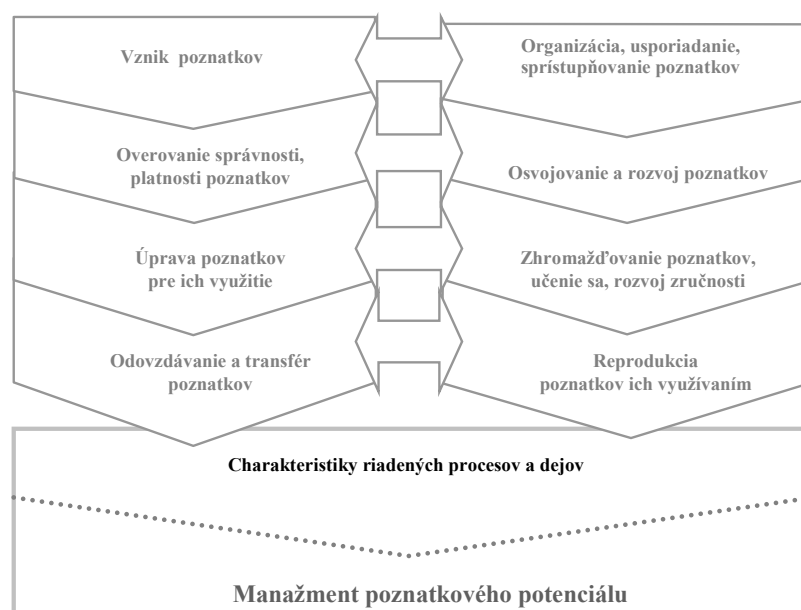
Vznik poznatkov

Organizácia, usporiadanie, sprístupňovanie poznatkov

Overovanie správnosti, platnosti poznatkov

Osvojovanie a rozvoj poznatkov

Úprava poznatkov pre ich využitie

Zhromažďovanie poznatkov, učenie sa, rozvoj zručnosti

Odovzdávanie a transfér poznatkov

Reprodukcia poznatkov ich využívaním

Charakteristiky riadených procesov a dejov

Manažment poznatkového potenciálu